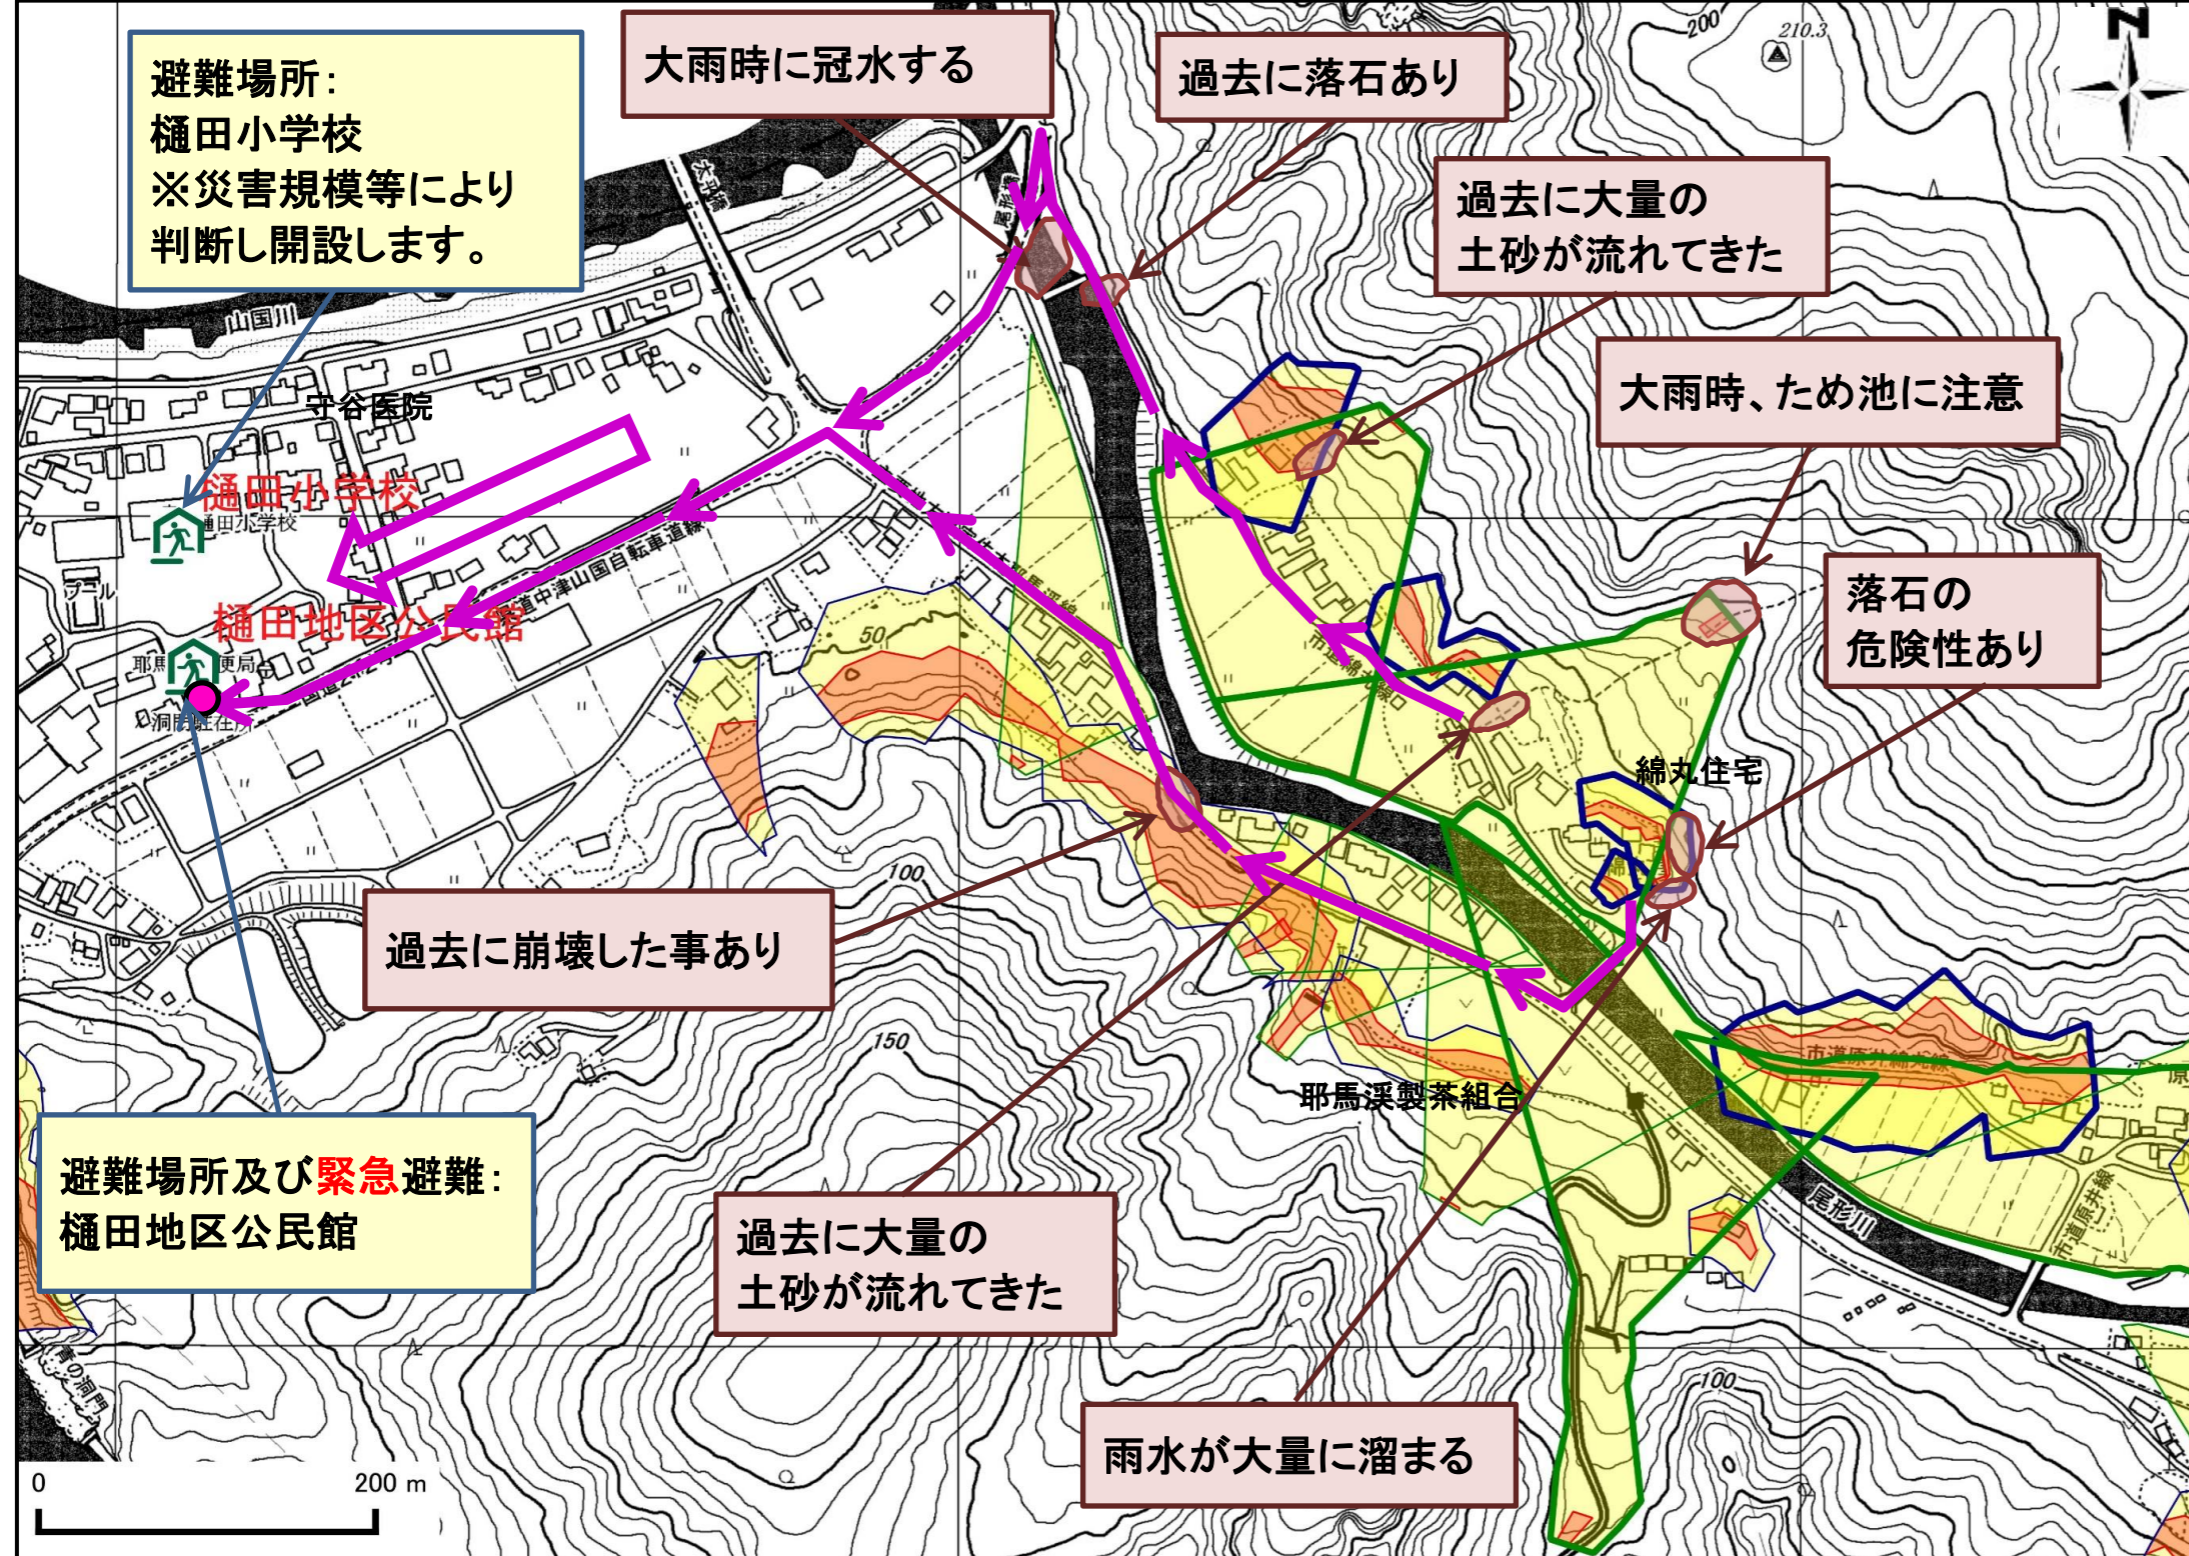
避難場所:
樋田小学校
※災害規模等により
判断し開設します。

大雨時に冠水する

過去に落石あり

過去に大量の
土砂が流れてきた

大雨時、ため池に注意

落石の
危険性あり

210.3

200

山国川

守谷医院

樋田小学校

樋田小学校

プール

樋田地区公民館

耶馬 便局

洞門駐在所

50

100

150

綿丸住宅

耶馬渓製茶組合

尾形川

過去に崩壊した事あり

避難場所及び緊急避難:
樋田地区公民館

過去に大量の
土砂が流れてきた

雨水が大量に溜まる

0

200 m